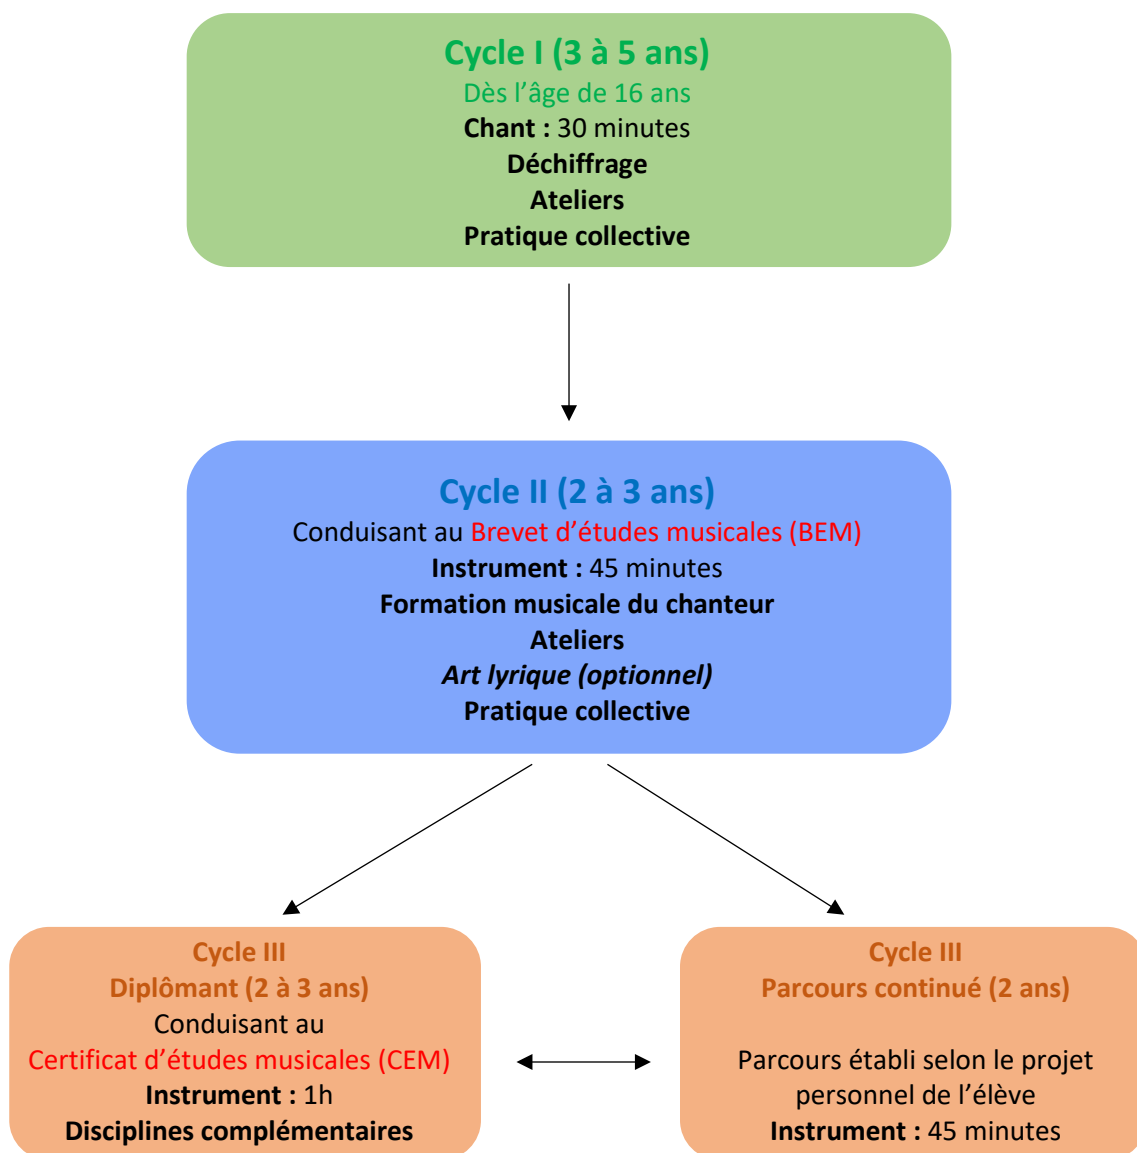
Cycle I (3 à 5 ans)
Dès l'âge de 16 ans
Chant : 30 minutes
Déchiffrage
Ateliers
Pratique collective

Cycle II (2 à 3 ans)
Conduisant au Brevet d'études musicales (BEM)
Instrument : 45 minutes
Formation musicale du chanteur
Ateliers
Art lyrique (optionnel)
Pratique collective

Cycle III
Diplômant (2 à 3 ans)
Conduisant au
Certificat d'études musicales (CEM)
Instrument : 1h
Disciplines complémentaires

Cycle III
Parcours continué (2 ans)

Parcours établi selon le projet personnel de l'élève
Instrument : 45 minutes